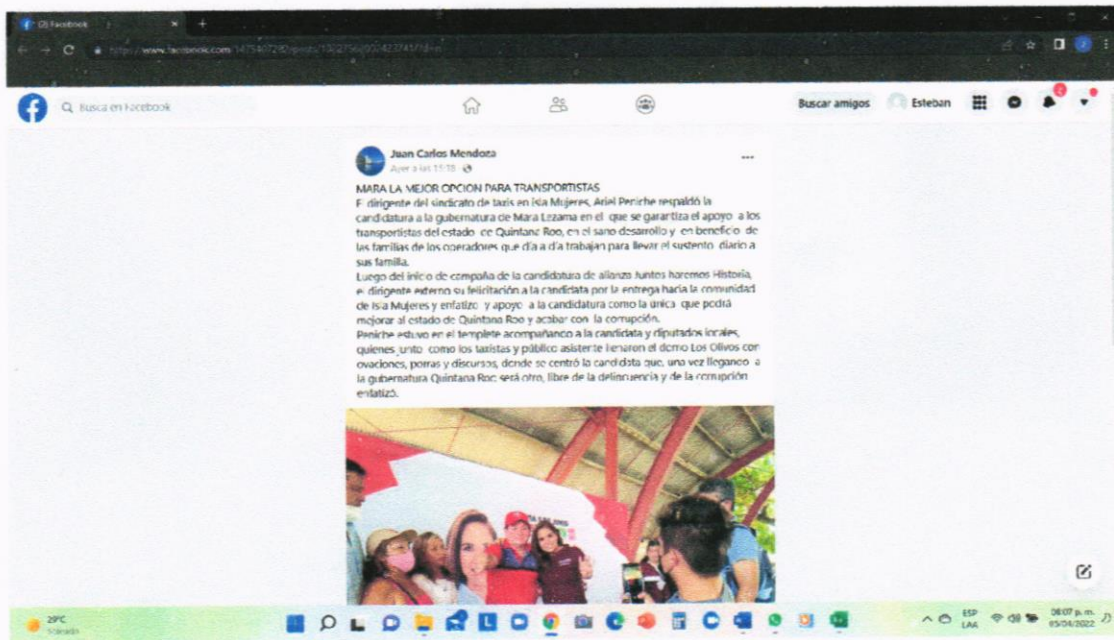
(3) Facebook

https://www.facebook.com/1475407280/posts/10227560002237457/?d=n

Busca en Facebook

Buscar amigos

Esteban

Juan Carlos Mendoza
Ayer a las 11:18 ·

MARA LA MEJOR OPCION PARA TRANSPORTISTAS
El dirigente del sindicato de taxis en Isla Mujeres, Ariel Peniche respaldó la candidatura a la gubernatura de Mara Lezama en el que se garantiza el apoyo a los transportistas del estado de Quintana Roo, en el sano desarrollo y en beneficio de las familias de los operadores que día a día trabajan para llevar el sustento diario a sus familia.
Luego del inicio de compaña de la candidatura de alianza Juntos haremos Historia, el dirigente externo su felicitación a la candidata por la entrega hacia la comunidad de Isla Mujeres y enfatizo y apoyo a la candidatura como la única que podrá mejorar al estado de Quintana Roo y acabar con la corrupción.
Penicbe estuvo en el templete acompañando a la candidata y diputados locales, quienes junto como los taxistas y público asistente llenaron el domo Los Olivos con ovaciones, porras y discursos, donde se centró la candidata que, una vez llegando a la gubernatura Quintana Roo será otro, libre de la delincuencia y de la corrupción enfatizó.

29°C
Soleado

ESP
LAA

08:07 p.m.
05/04/2022